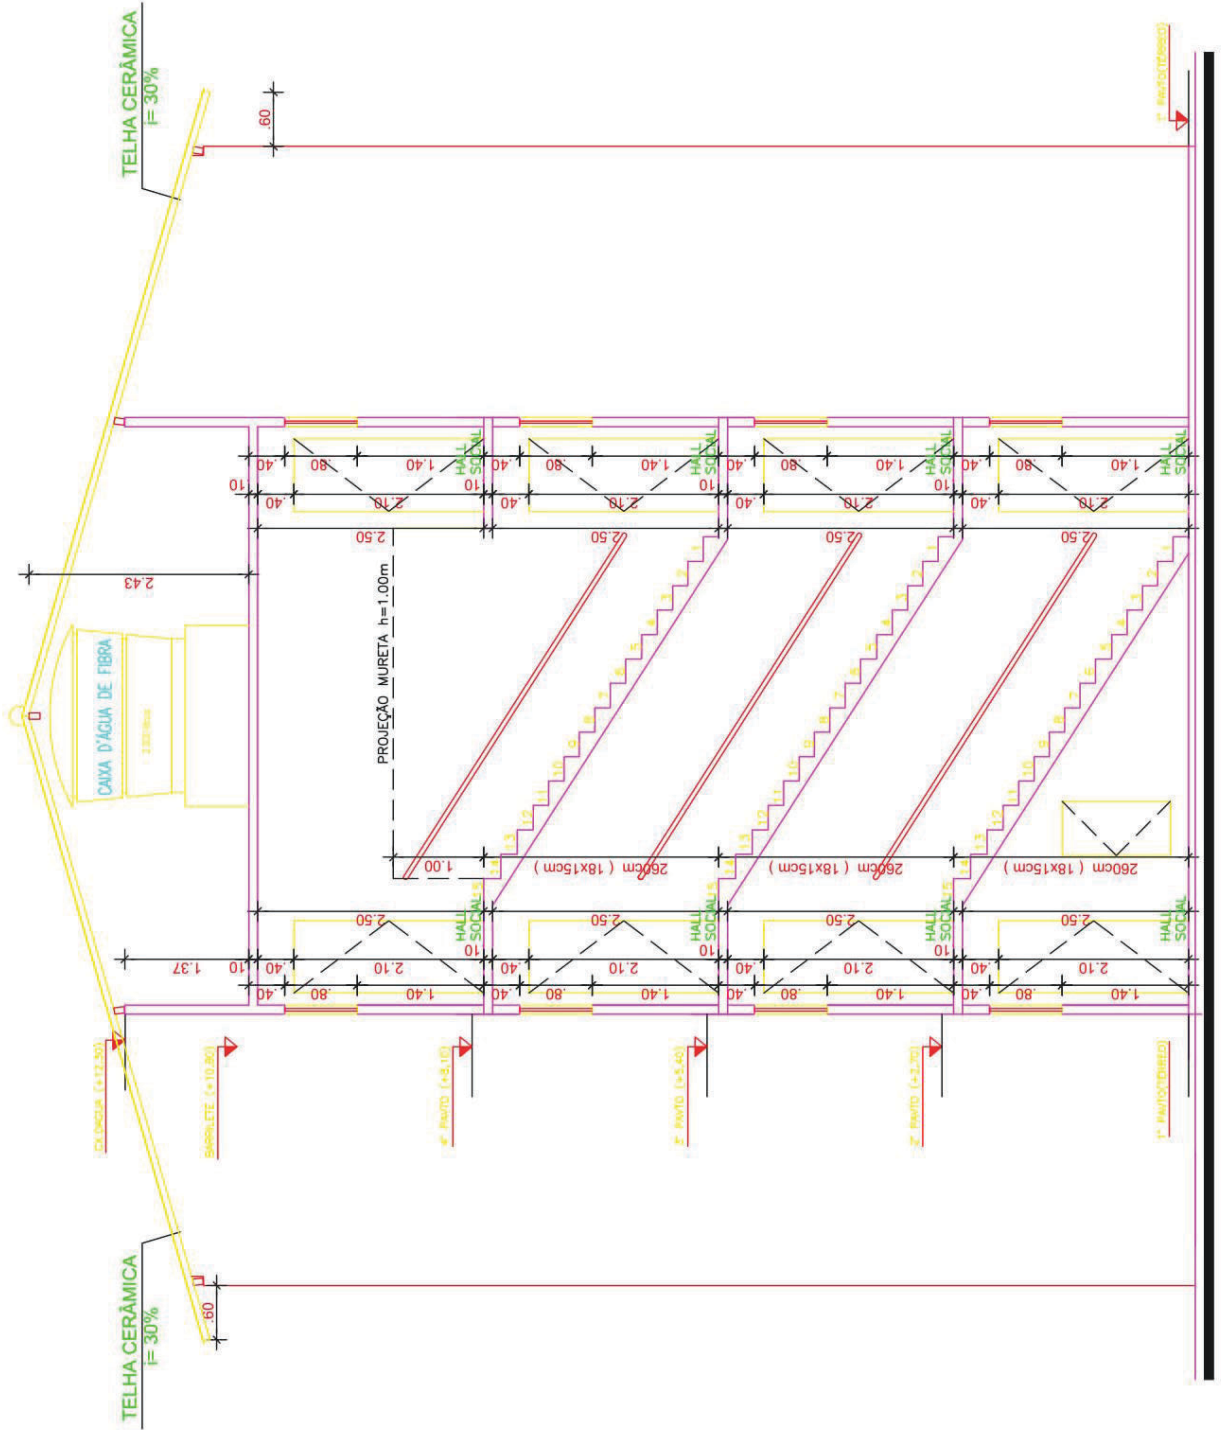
TELHA CERÂMICA
i= 30%

.60

1º PAVTO(TÉRREO)

HALL SOCIAL
HALL SOCIAL
HALL SOCIAL
HALL SOCIAL

.40 .80 1.40
10
.40 2.10
2.50

2.43

CAIXA D'ÁGUA DE FIBRA

PROJEÇÃO MURETA h=1.00m

1 2 3 4 5 6 7 8 9 10 11 12 13 14

1.00
260cm ( 18x15cm )
260cm ( 18x15cm )
260cm ( 18x15cm )

2.50
2.50
2.50
2.50

HALL SOCIAL
HALL SOCIAL
HALL SOCIAL
HALL SOCIAL

10
.40 2.10
.40 .80 1.40
1.37

CX D'ÁGUA (+12,50)
PLATIBANDA (+10,80)
4º PAVTO (+8,10)
3º PAVTO (+5,40)
2º PAVTO (+2,70)
1º PAVTO(TÉRREO)

TELHA CERÂMICA
i= 30%

.60